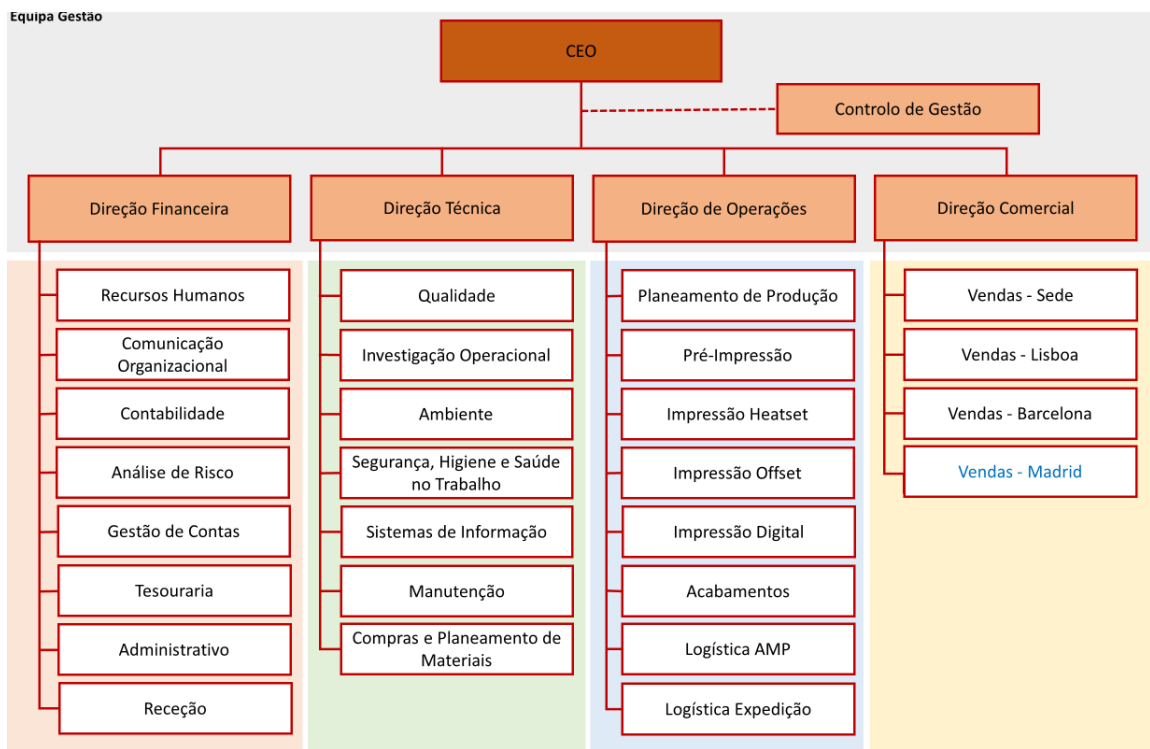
Equipa Gestão

CEO

Controlo de Gestão

Direção Financeira

Direção Técnica

Direção de Operações

Direção Comercial

Recursos Humanos

Comunicação Organizacional

Contabilidade

Análise de Risco

Gestão de Contas

Tesouraria

Administrativo

Receção

Qualidade

Investigação Operacional

Ambiente

Segurança, Higiene e Saúde no Trabalho

Sistemas de Informação

Manutenção

Compras e Planeamento de Materiais

Planeamento de Produção

Pré-Impressão

Impressão Heatset

Impressão Offset

Impressão Digital

Acabamentos

Logística AMP

Logística Expedição

Vendas - Sede

Vendas - Lisboa

Vendas - Barcelona

Vendas - Madrid